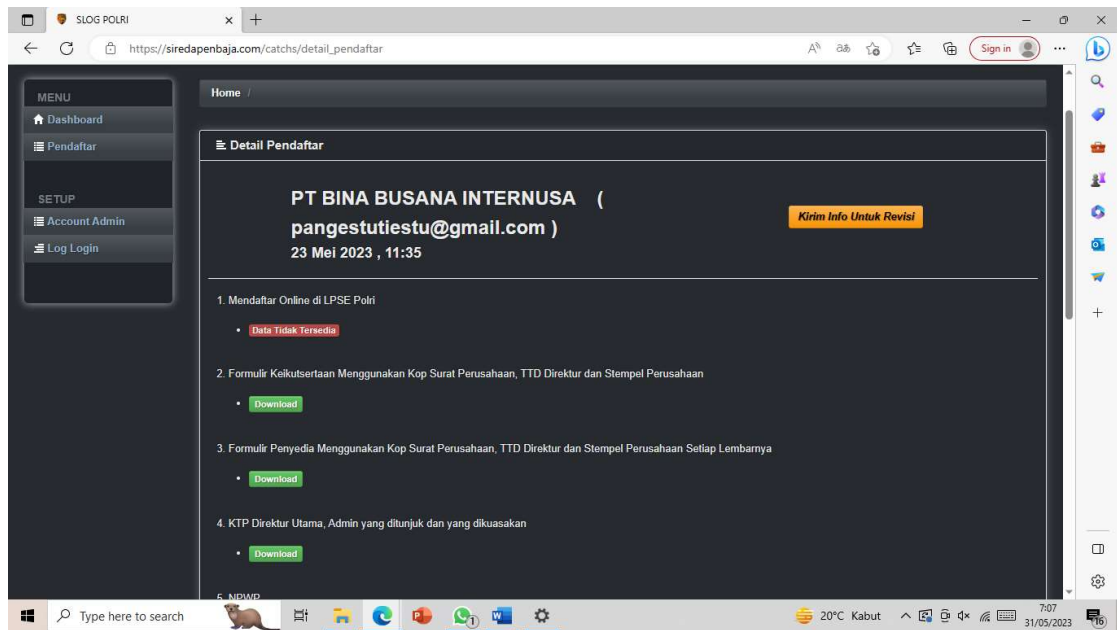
SLOG POLRI

https://siredapenbaja.com/catchs/detail_pendaftar

Sign in

MENU
Dashboard
Pendaftar

SETUP
Account Admin
Log Login

Home /

Detail Pendaftar

PT BINA BUSANA INTERNUSA ( pangestutiestu@gmail.com )
23 Mei 2023 , 11:35

Kirim Info Untuk Revisi

1. Mendaftar Online di LPSE Polri

• Data Tidak Tersedia

2. Formulir Keikutsertaan Menggunakan Kop Surat Perusahaan, TTD Direktur dan Stempel Perusahaan

• Download

3. Formulir Penyedia Menggunakan Kop Surat Perusahaan, TTD Direktur dan Stempel Perusahaan Setiap Lembarnya

• Download

4. KTP Direktur Utama, Admin yang ditunjuk dan yang dikuasakan

• Download

5. NPWP

Type here to search

20°C Kabut

7:07
31/05/2023

16